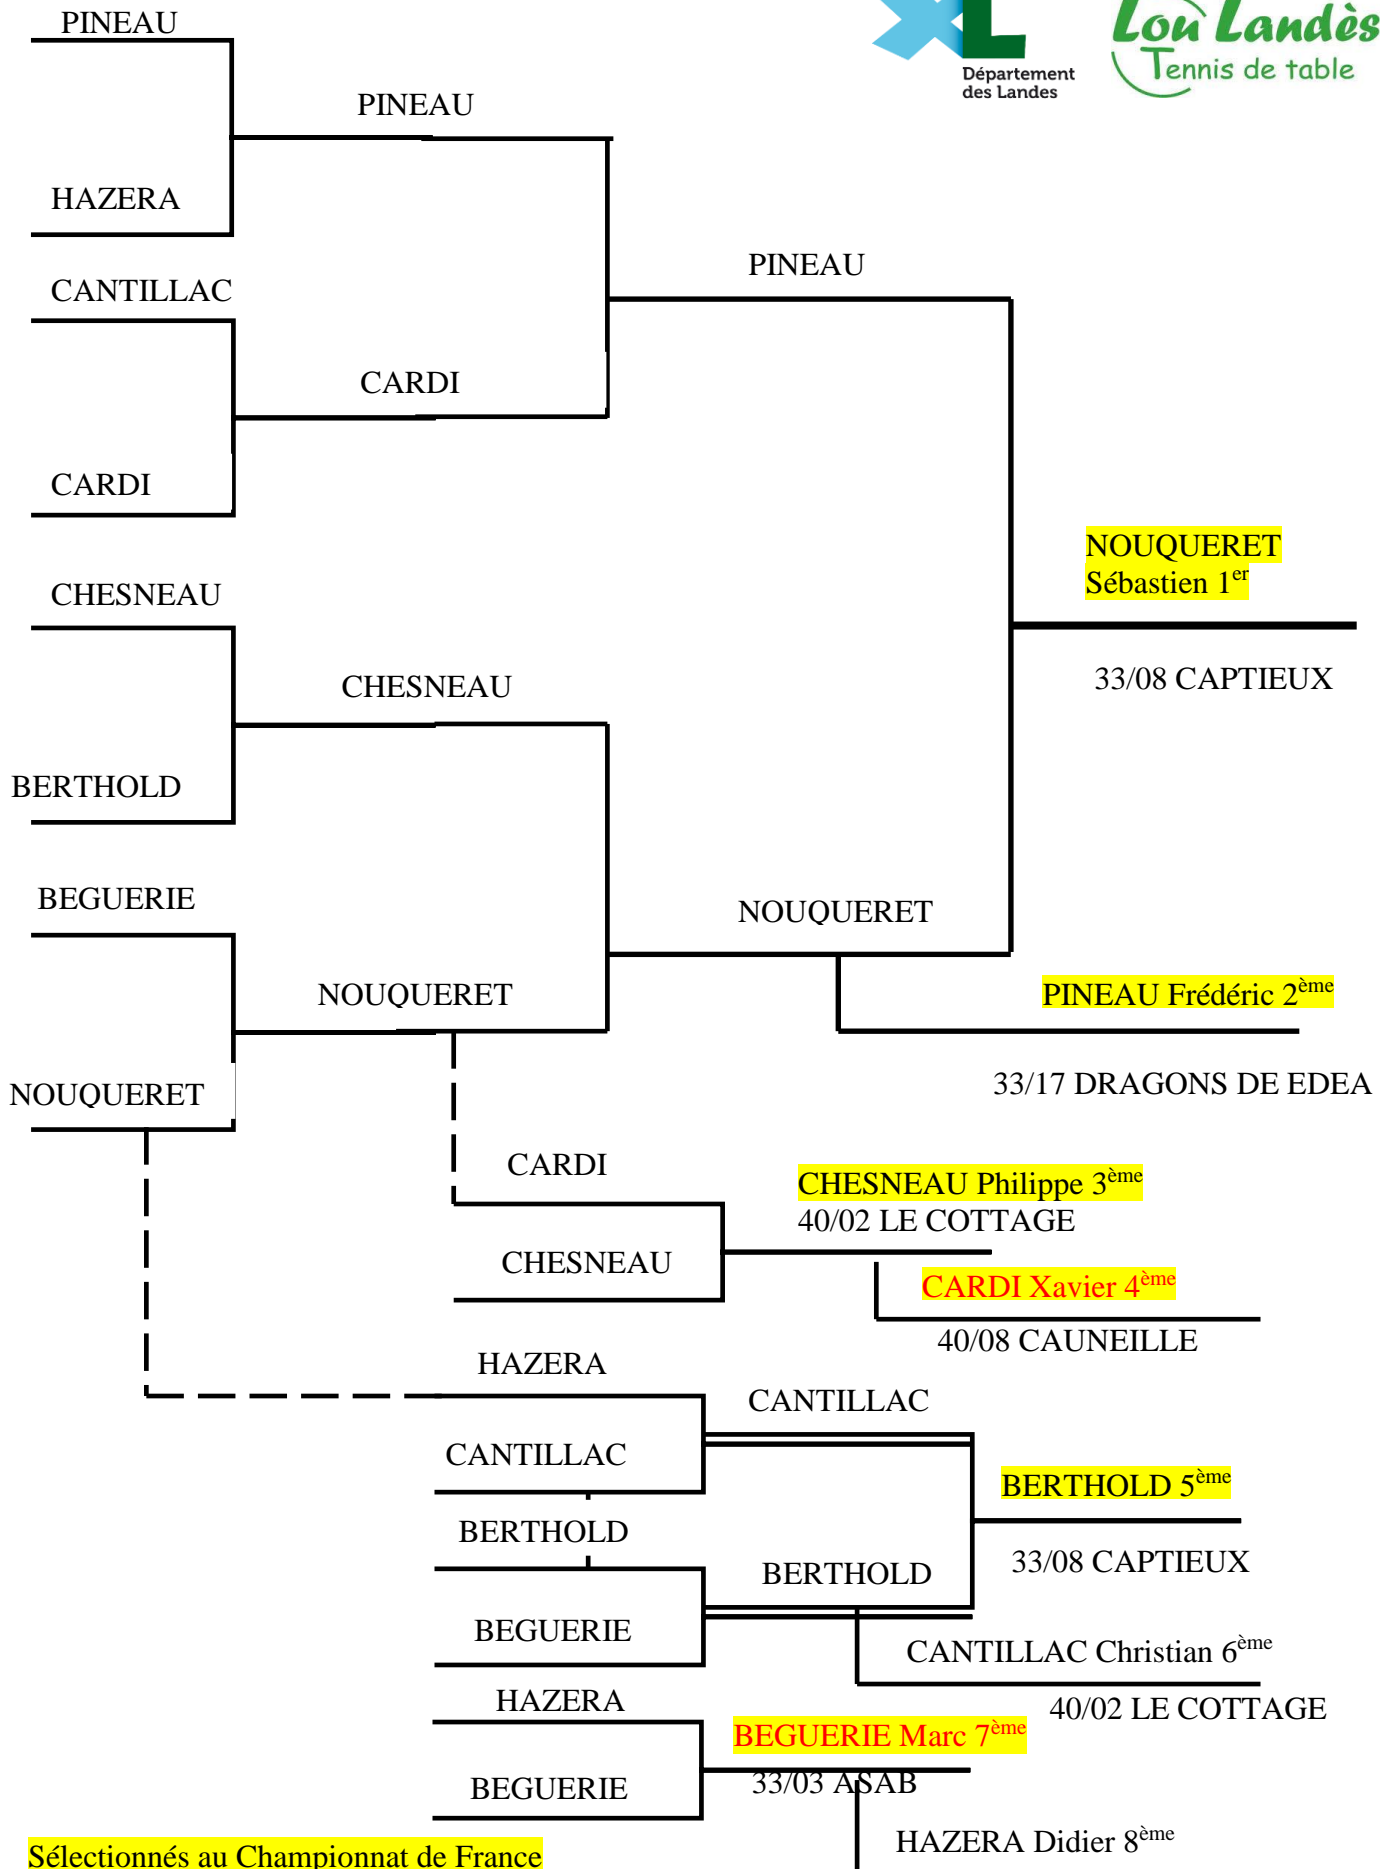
Département des Landes

Lou Landès Tennis de table

PINEAU

HAZERA

PINEAU

CANTILLAC

CARDI

CARDI

PINEAU

NOUQUERET Sébastien 1$^{er}$

33/08 CAPTIEUX

CHESNEAU

CHESNEAU

BERTHOLD

BEGUERIE

NOUQUERET

NOUQUERET

NOUQUERET

PINEAU Frédéric 2$^{ème}$

33/17 DRAGONS DE EDEA

CARDI

CHESNEAU

CHESNEAU Philippe 3$^{ème}$

40/02 LE COTTAGE

CARDI Xavier 4$^{ème}$

40/08 CAUNEILLE

HAZERA

CANTILLAC

CANTILLAC

BERTHOLD 5$^{ème}$

33/08 CAPTIEUX

BERTHOLD

BERTHOLD

BEGUERIE

CANTILLAC Christian 6$^{ème}$

40/02 LE COTTAGE

HAZERA

BEGUERIE Marc 7$^{ème}$

BEGUERIE

33/03 ASAB

HAZERA Didier 8$^{ème}$

Sélectionnés au Championnat de France